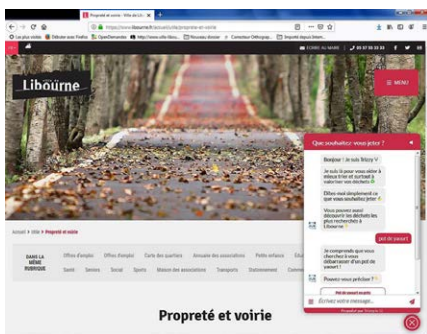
Propreté et voirie - Ville de Lib ×

https://www.liboume.fr/actualite/proprete-et-voirie

Les plus visités  Débuter avec Firefox  OpenDemande  http://www.ville-libou...  Nouveau dossier  Correcteur Orthograp...  Importé depuis Intern...

ÉCRIRE AU MAIRE  05 57 55 33 33

Libourne

MENU

Accueil > Ville > Propreté et voirie

DANS LA MÊME RUBRIQUE

Offres d'emploi  Offres d'emploi  Carte des quartiers  Annuaire des associations  Petite enfance  Edu

Santé  Seniors  Social  Sports  Maison des associations  Transports  Stationnement  Comme

Propreté et voirie

Que souhaitez-vous jeter ?

Bonjour ! Je suis Shizzy

Je suis là pour vous aider à mieux trier et surtout à valoriser vos déchets !

Dites-moi simplement ce que vous souhaitez jeter !

Vous pouvez aussi découvrir les déchets les plus recherchés à Libourne

pot de yaourt

Je comprends que vous cherchez à vous débarrasser d'un pot de yaourt.

Pouvez-vous préciser ?

Pot de yaourt vide

Écrivez votre message...

Propulsé par Shizzy